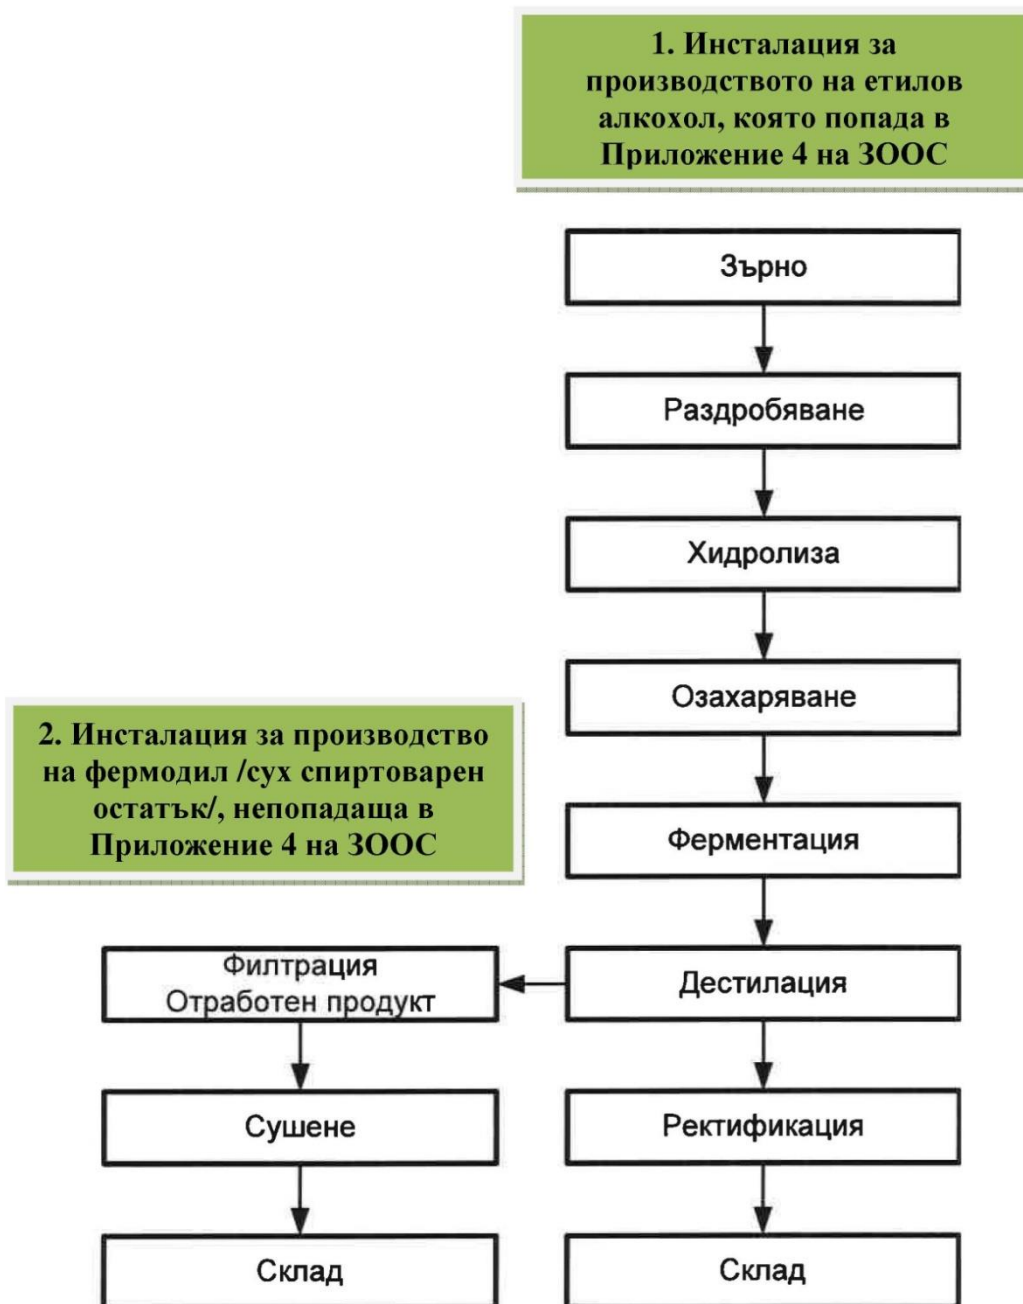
1. Инсталация за производството на етилов алкохол, която попада в Приложение 4 на ЗООС

Зърно

Раздробяване

Хидролиза

Озахаряване

Ферментация

2. Инсталация за производство на фермодил /сух спиртоварен остатък/, непопадаща в Приложение 4 на ЗООС

Дестилация

Филтрация
Отработен продукт

Ректификация

Сушене

Склад

Склад